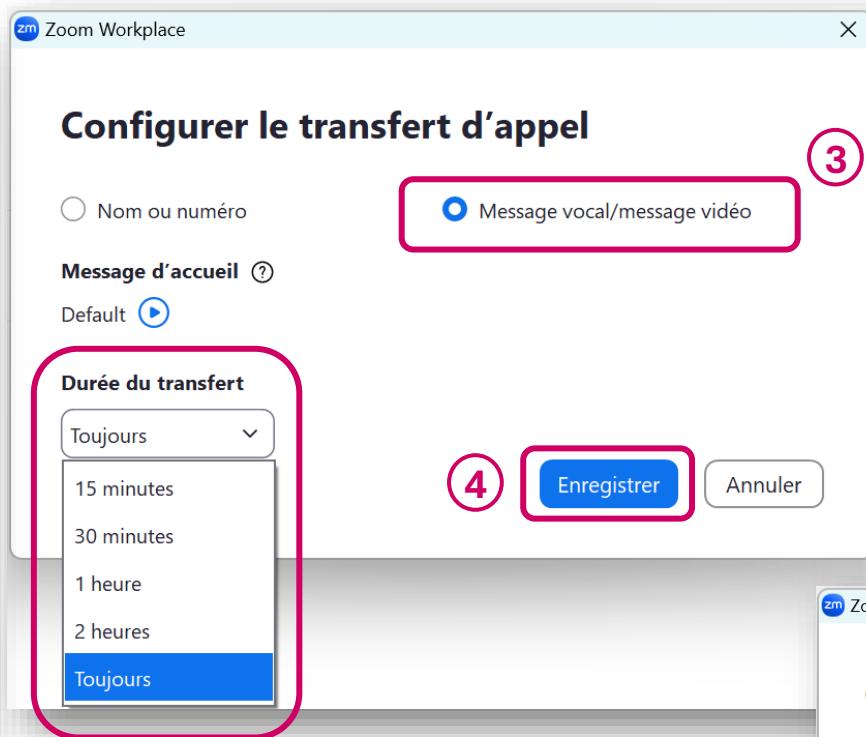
zm Zoom Workplace

Configurer le transfert d'appel

3

Nom ou numéro

Message vocal/message vidéo

Message d'accueil ?

Default

Durée du transfert

Toujours

15 minutes

30 minutes

1 heure

2 heures

Toujours

4

Enregistrer

Annuler

zm Zo